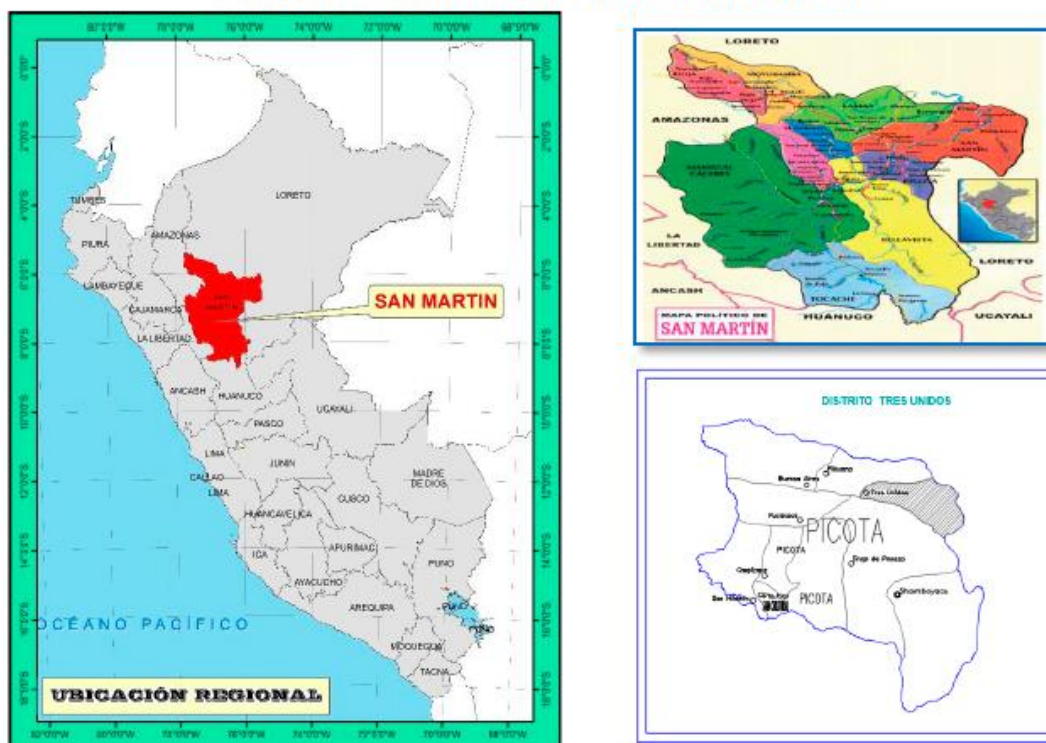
LORETO

TUMBES

PIURA

AMAZONAS

LAMBAYEQUE

CAJAMARCA

SAN MARTIN

SAN MARTIN

LA LIBERTAD

ANCASH

HUANUCO

UCAYALI

PASCO

LIMA

JUNIN

CALLAO

LIMA

MADRE DE DIOS

CUSCO

HUANCAVELICA

ICA

APURIMAC

PUNO

AYACUCHO

AREQUIPA

OCÉANO PACÍFICO

MOQUEGUA

TACNA

UBICACIÓN REGIONAL

LORETO

AMAZONAS

LA LIBERTAD

BELLAVISTA

LORETO

ANCASH

TOCACHE

HUANUCO

UCAYALI

MAPA POLÍTICO DE SAN MARTÍN

DISTRITO TRES UNIDOS

Buenos Aires

Tres Unidos

PICOTA

PICOTA

PICOTA

Shamboyacu

San Hilarión

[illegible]